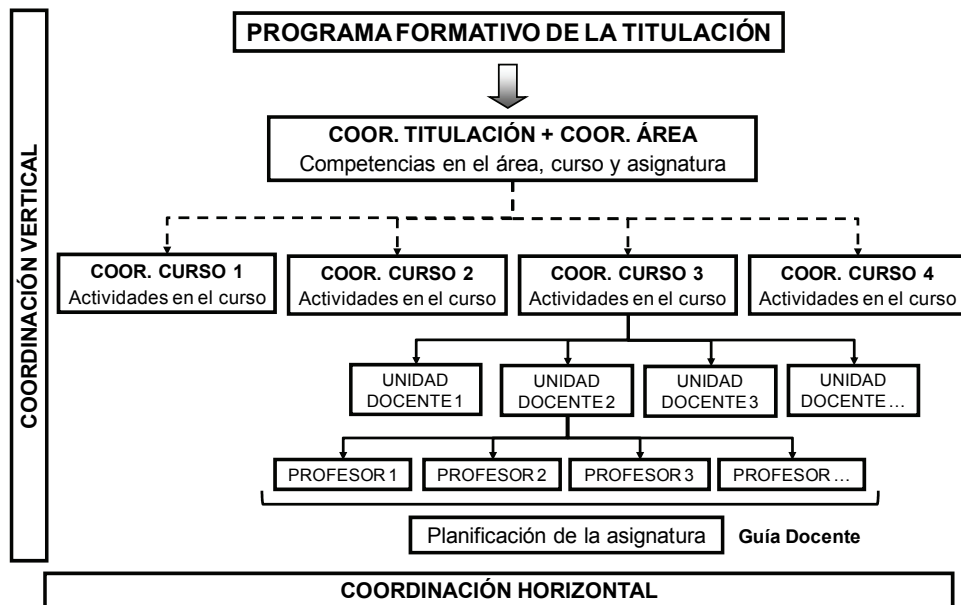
COORDINACIÓN VERTICAL

PROGRAMA FORMATIVO DE LA TITULACIÓN

COOR. TITULACIÓN + COOR. ÁREA
Competencias en el área, curso y asignatura

COOR. CURSO 1
Actividades en el curso

COOR. CURSO 2
Actividades en el curso

COOR. CURSO 3
Actividades en el curso

COOR. CURSO 4
Actividades en el curso

UNIDAD DOCENTE 1

UNIDAD DOCENTE 2

UNIDAD DOCENTE 3

UNIDAD DOCENTE …

PROFESOR 1

PROFESOR 2

PROFESOR 3

PROFESOR …

Planificación de la asignatura

Guía Docente

COORDINACIÓN HORIZONTAL